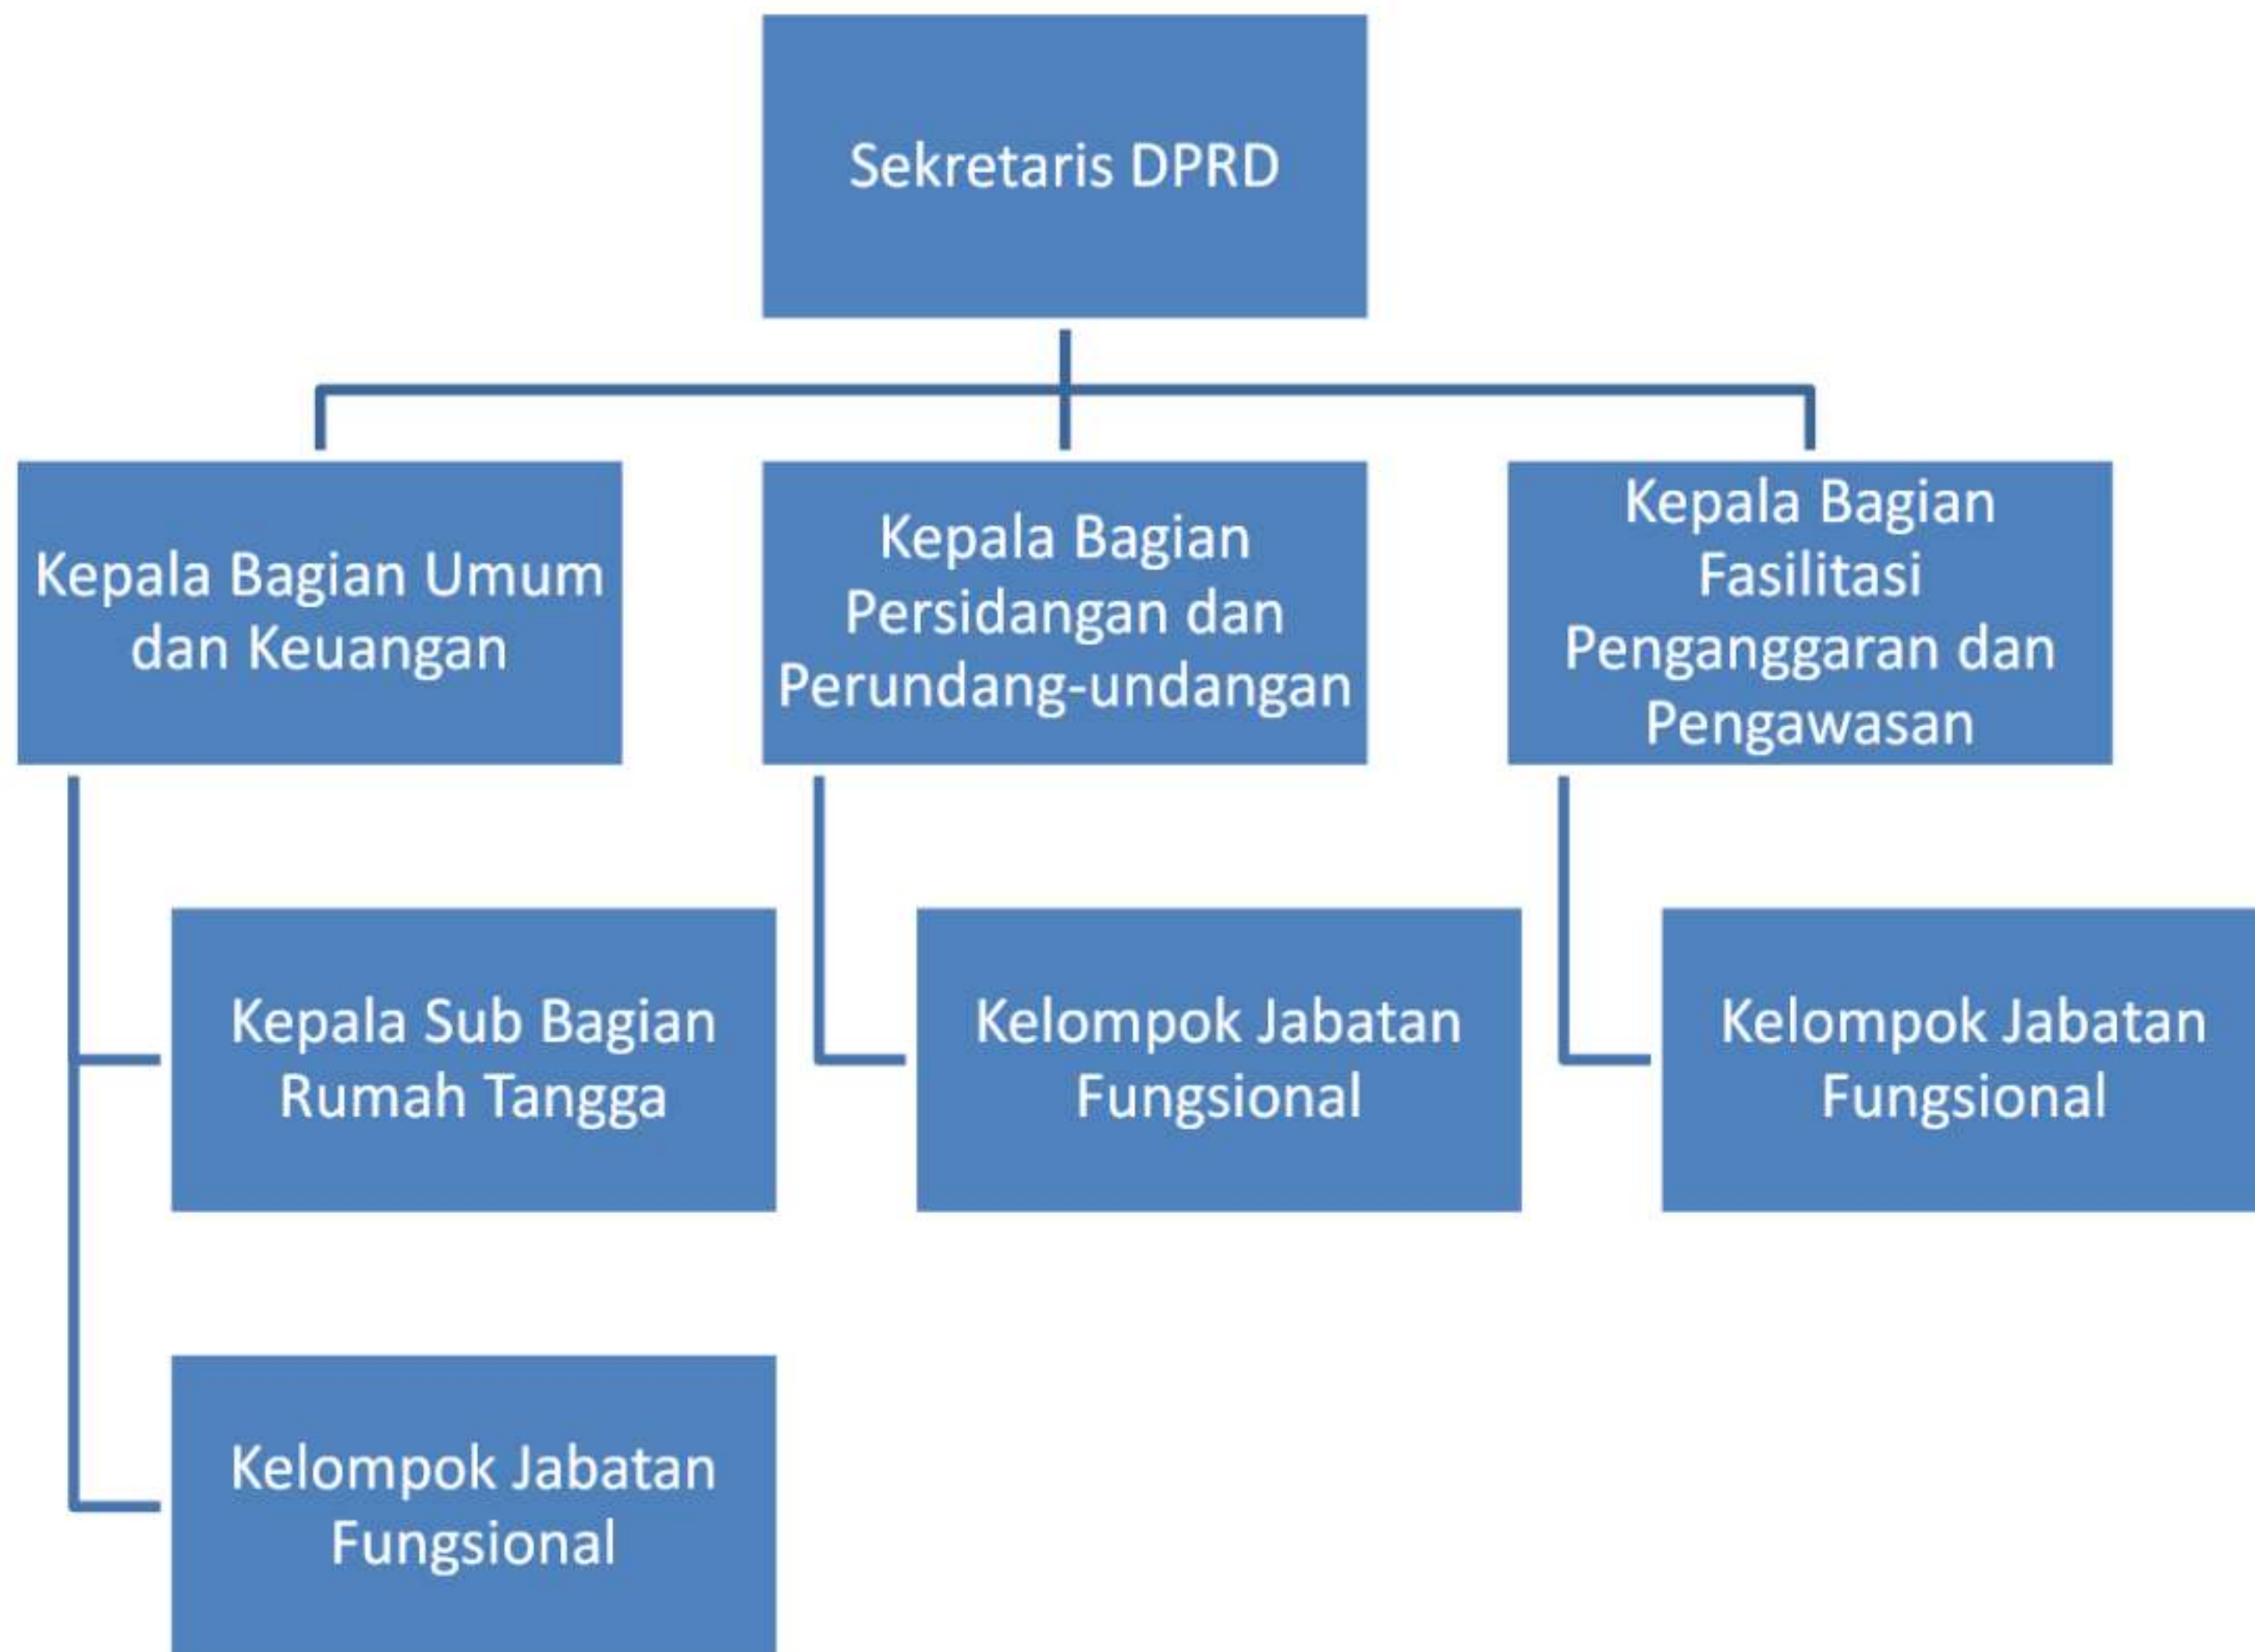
Sekretaris DPRD

Kepala Bagian Umum dan Keuangan

Kepala Bagian Persidangan dan Perundang-undangan

Kepala Bagian Fasilitasi Penganggaran dan Pengawasan

Kepala Sub Bagian Rumah Tangga

Kelompok Jabatan Fungsional

Kelompok Jabatan Fungsional

Kelompok Jabatan Fungsional